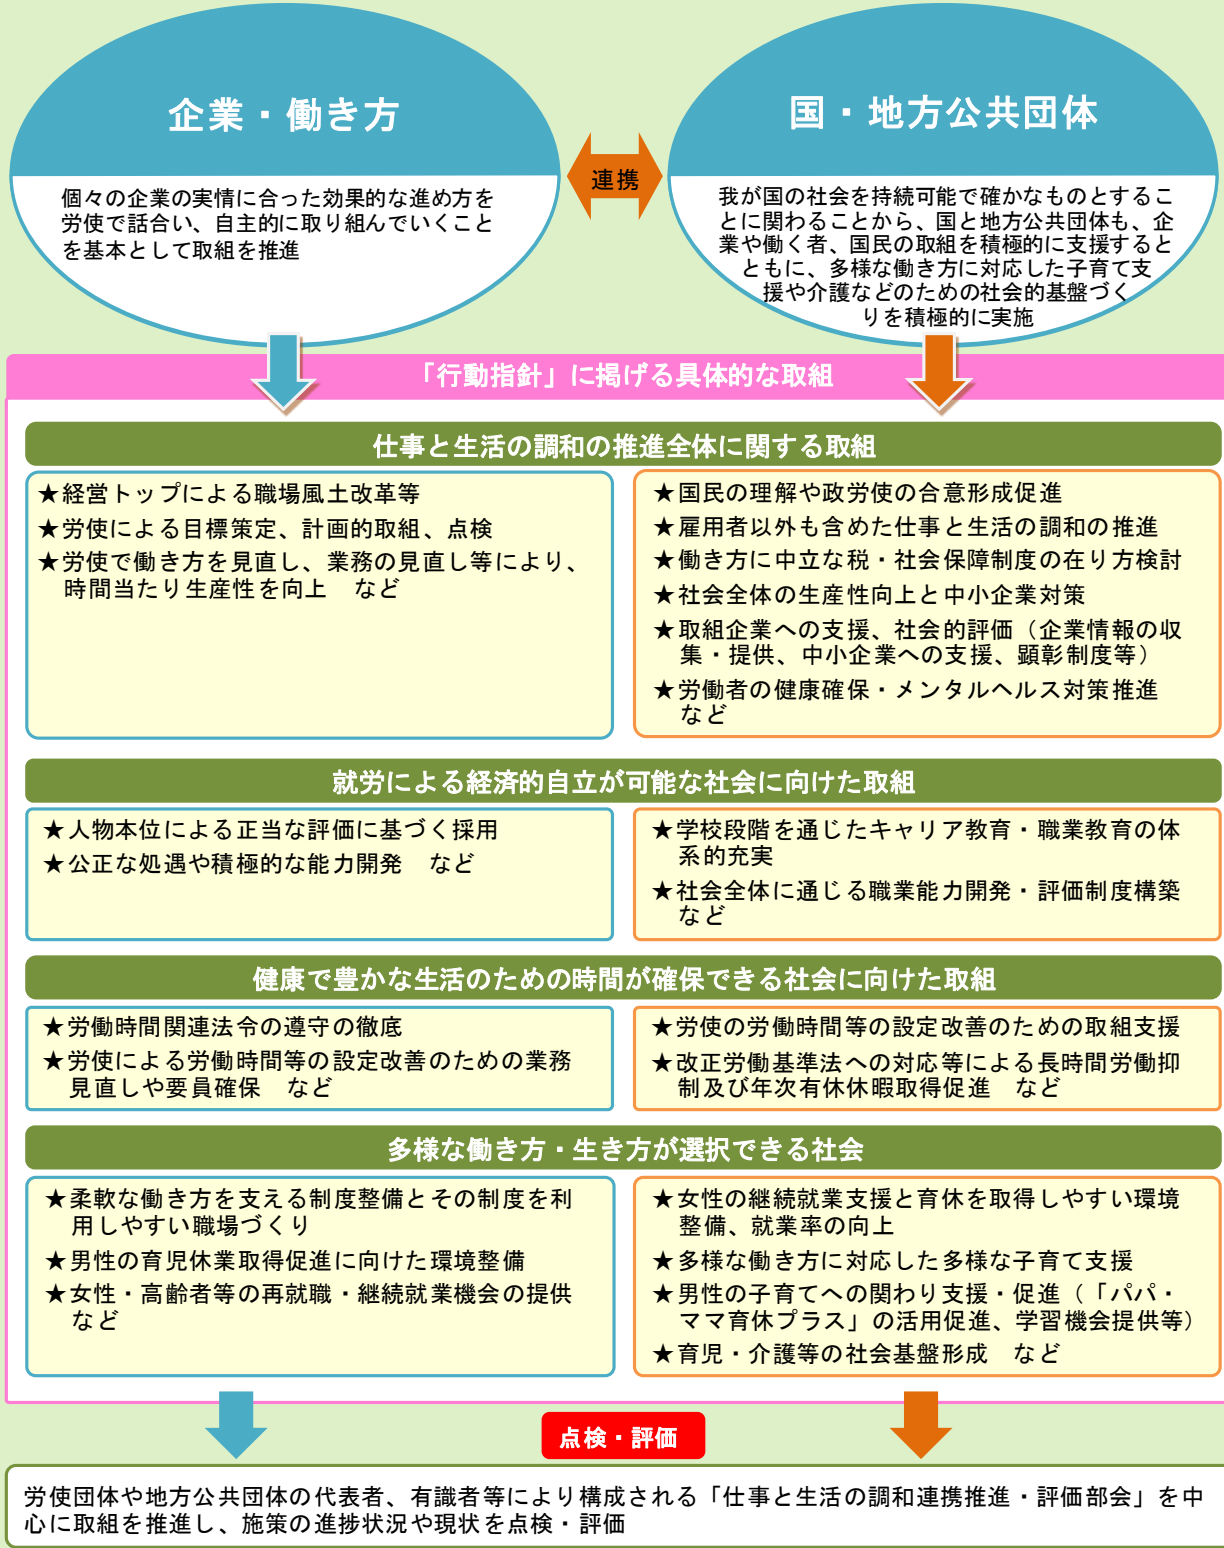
企業・働き方

個々の企業の実情に合った効果的な進め方を労使で話合い、自主的に取り組んでいくことを基本として取組を推進

連携

国・地方公共団体

我が国の社会を持続可能で確かなものとすることに関わることから、国と地方公共団体も、企業や働く者、国民の取組を積極的に支援するとともに、多様な働き方に対応した子育て支援や介護などのための社会的基盤づくりを積極的に実施

「行動指針」に掲げる具体的な取組

仕事と生活の調和の推進全体に関する取組

★経営トップによる職場風土改革等
★労使による目標策定、計画的取組、点検
★労使で働き方を見直し、業務の見直し等により、時間当たり生産性を向上　など

★国民の理解や政労使の合意形成促進
★雇用者以外も含めた仕事と生活の調和の推進
★働き方に中立な税・社会保障制度の在り方検討
★社会全体の生産性向上と中小企業対策
★取組企業への支援、社会的評価（企業情報の収集・提供、中小企業への支援、顕彰制度等）
★労働者の健康確保・メンタルヘルス対策推進　など

就労による経済的自立が可能な社会に向けた取組

★人物本位による正当な評価に基づく採用
★公正な処遇や積極的な能力開発　など

★学校段階を通じたキャリア教育・職業教育の体系的充実
★社会全体に通じる職業能力開発・評価制度構築　など

健康で豊かな生活のための時間が確保できる社会に向けた取組

★労働時間関連法令の遵守の徹底
★労使による労働時間等の設定改善のための業務見直しや要員確保　など

★労使の労働時間等の設定改善のための取組支援
★改正労働基準法への対応等による長時間労働抑制及び年次有休休暇取得促進　など

多様な働き方・生き方が選択できる社会

★柔軟な働き方を支える制度整備とその制度を利用しやすい職場づくり
★男性の育児休業取得促進に向けた環境整備
★女性・高齢者等の再就職・継続就業機会の提供　など

★女性の継続就業支援と育休を取得しやすい環境整備、就業率の向上
★多様な働き方に対応した多様な子育て支援
★男性の子育てへの関わり支援・促進（「パパ・ママ育休プラス」の活用促進、学習機会提供等）
★育児・介護等の社会基盤形成　など

点検・評価

労使団体や地方公共団体の代表者、有識者等により構成される「仕事と生活の調和連携推進・評価部会」を中心に取組を推進し、施策の進捗状況や現状を点検・評価